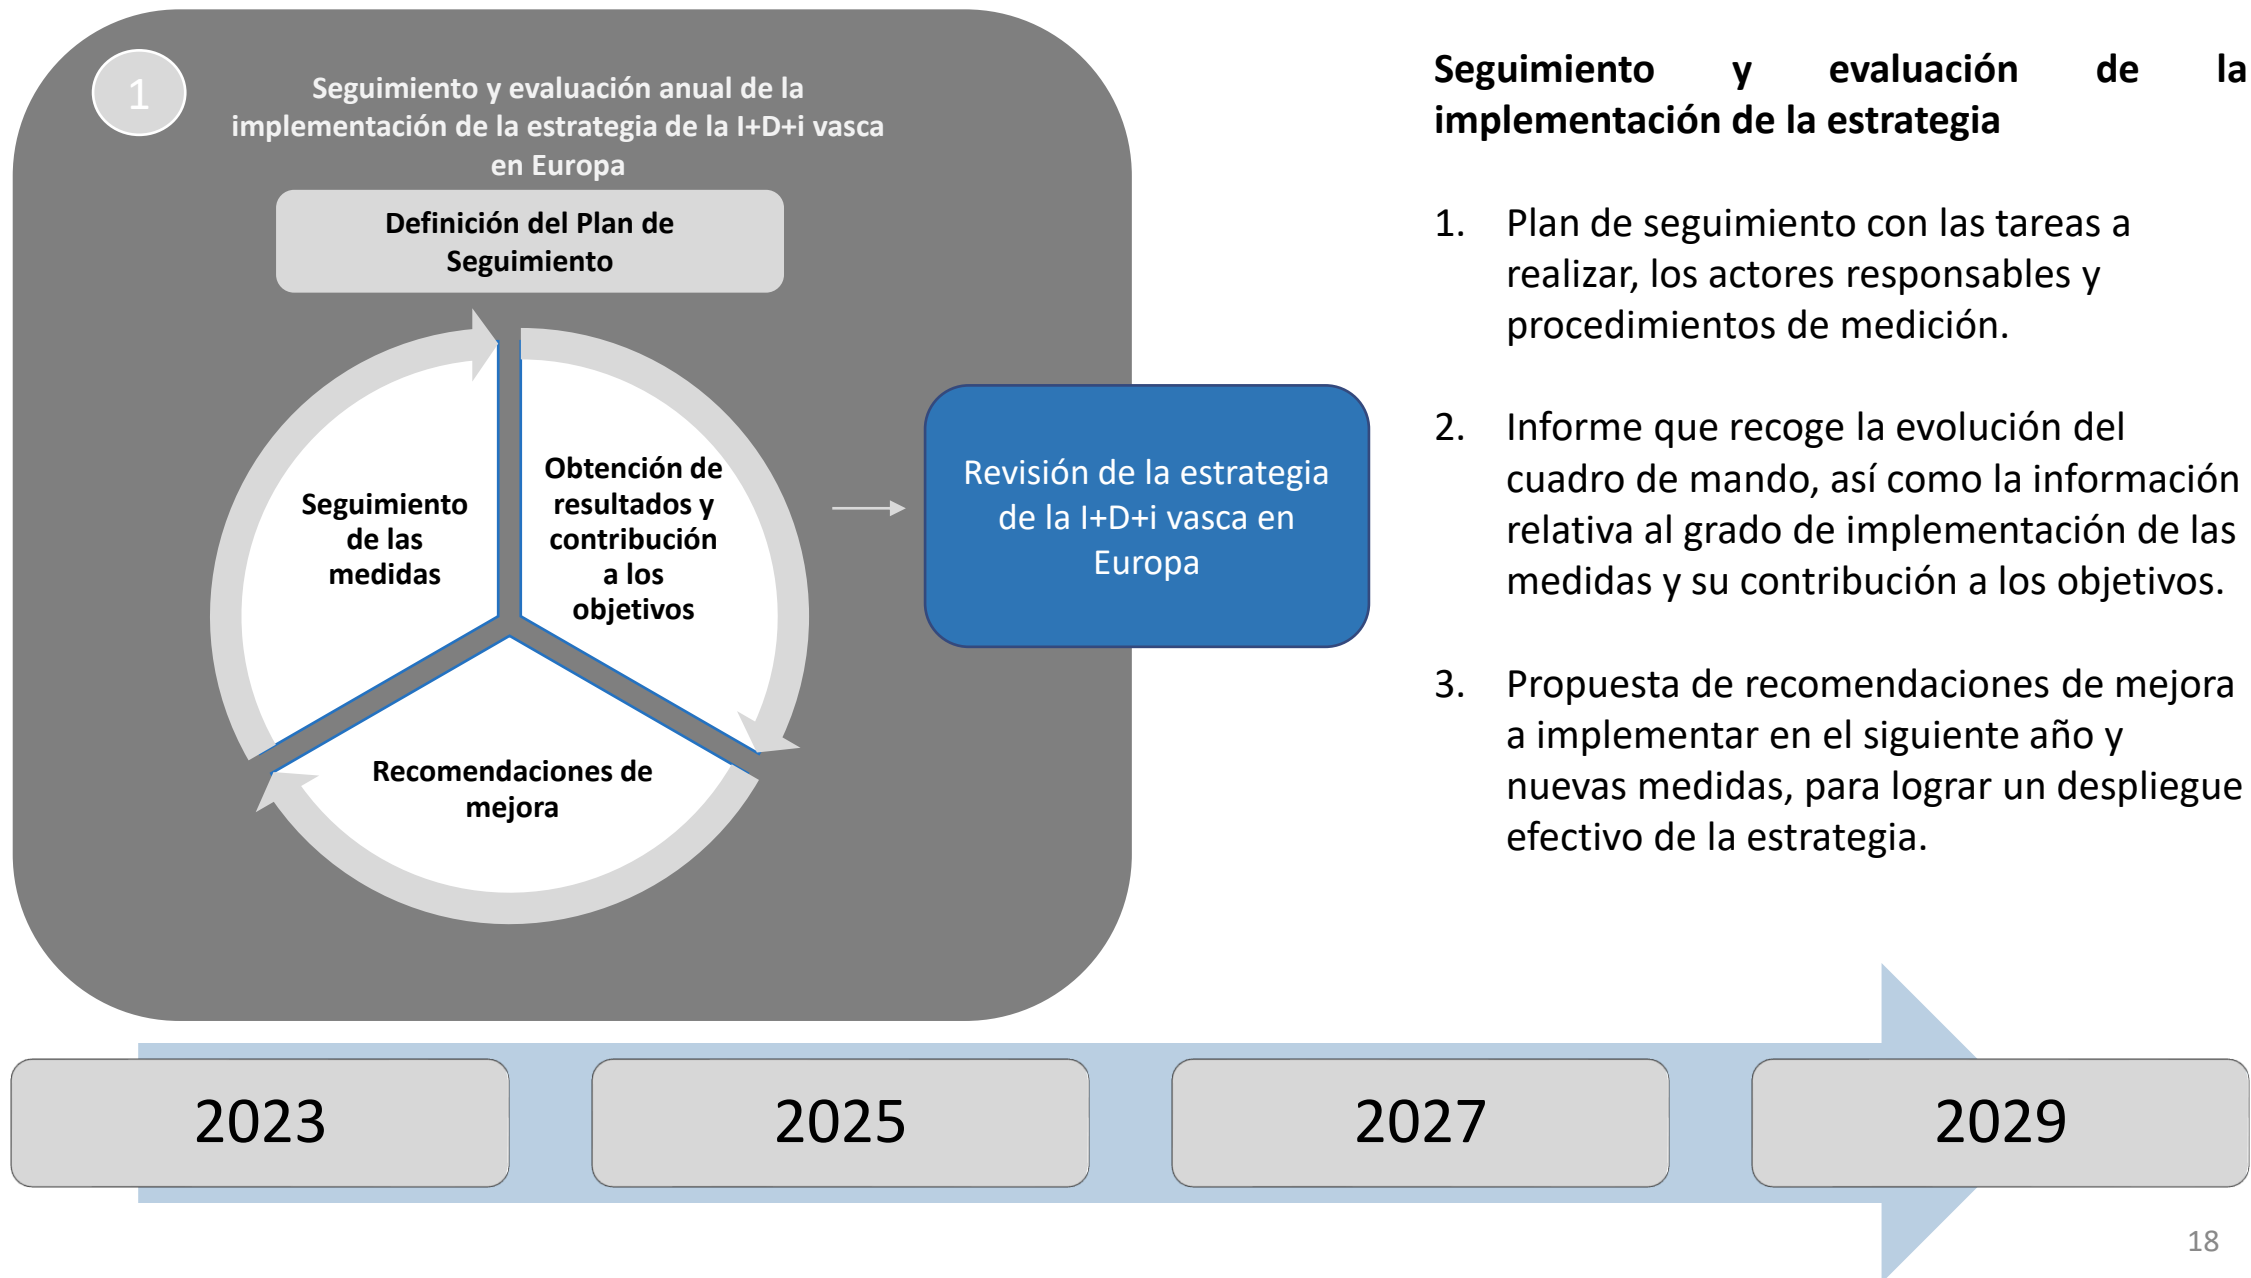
1

Seguimiento y evaluación anual de la implementación de la estrategia de la I+D+i vasca en Europa

Definición del Plan de Seguimiento

Seguimiento de las medidas

Obtención de resultados y contribución a los objetivos

Recomendaciones de mejora

Revisión de la estrategia de la I+D+i vasca en Europa

Seguimiento y evaluación de la implementación de la estrategia

1. Plan de seguimiento con las tareas a realizar, los actores responsables y procedimientos de medición.

2. Informe que recoge la evolución del cuadro de mando, así como la información relativa al grado de implementación de las medidas y su contribución a los objetivos.

3. Propuesta de recomendaciones de mejora a implementar en el siguiente año y nuevas medidas, para lograr un despliegue efectivo de la estrategia.

2023

2025

2027

2029

18